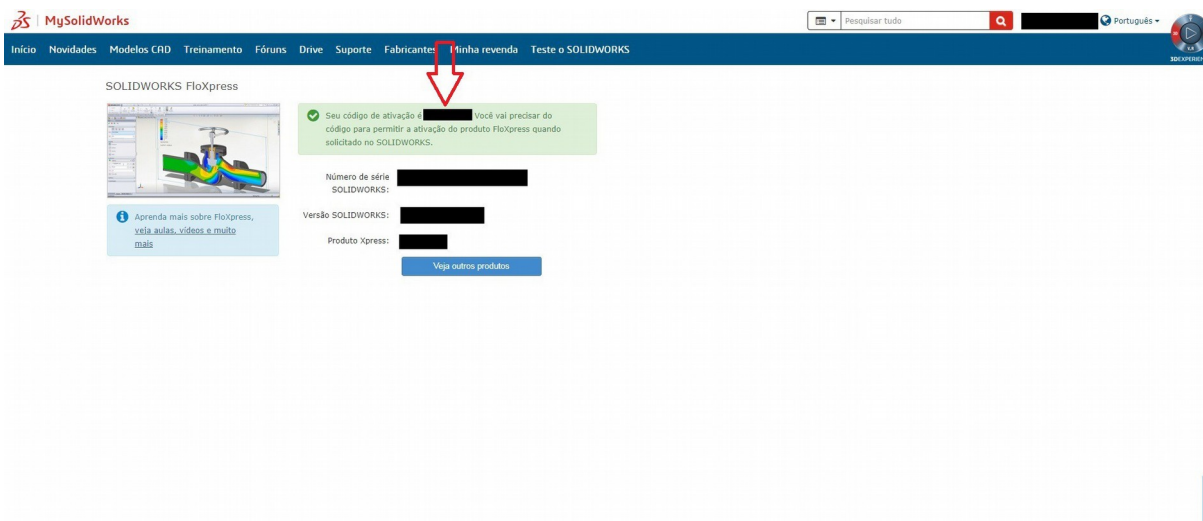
MySolidWorks

Pesquisar tudo

Português

Início Novidades Modelos CAD Treinamento Fóruns Drive Suporte Fabricantes Minha revenda Teste o SOLIDWORKS

3DEXPERIEN

SOLIDWORKS FloXpress

Aprenda mais sobre FloXpress, veja aulas, vídeos e muito mais

Seu código de ativação é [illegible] Você vai precisar do código para permitir a ativação do produto FloXpress quando solicitado no SOLIDWORKS.

Número de série SOLIDWORKS:

Versão SOLIDWORKS:

Produto Xpress:

Veja outros produtos